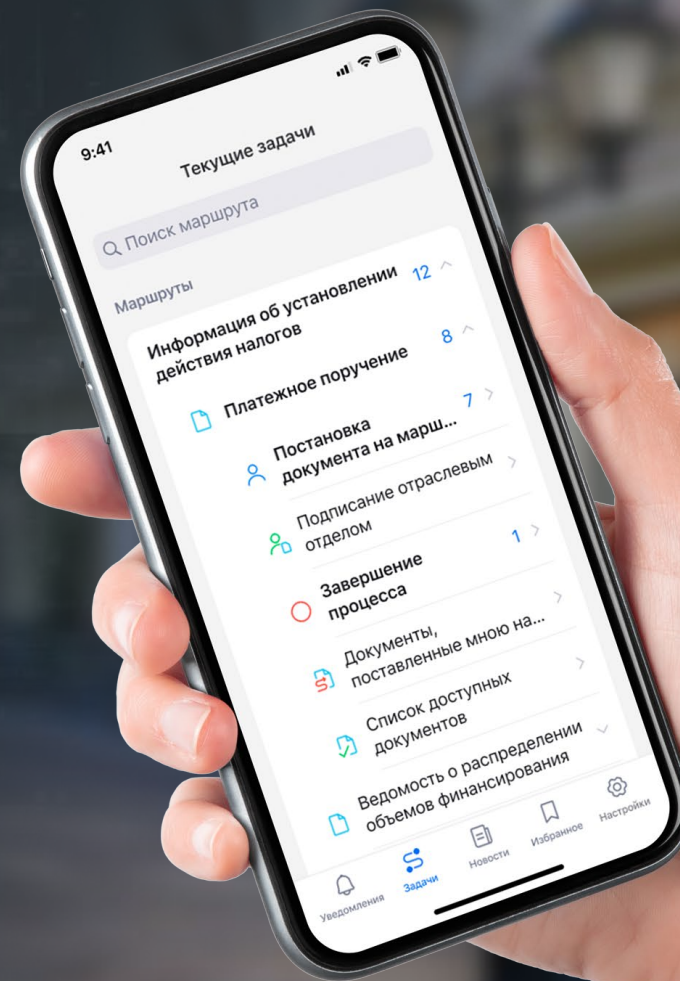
9:41

Текущие задачи

Поиск маршрута

Маршруты

Информация об установлении действия налогов 12

8

Платежное поручение 7

Постановка документа на марш...

Подписание отраслевым отделом

Завершение процесса 1

Документы, поставленные мною на...

Список доступных документов

Ведомость о распределении объемов финансирования

Уведомления Задачи Новости Избранное Настройки